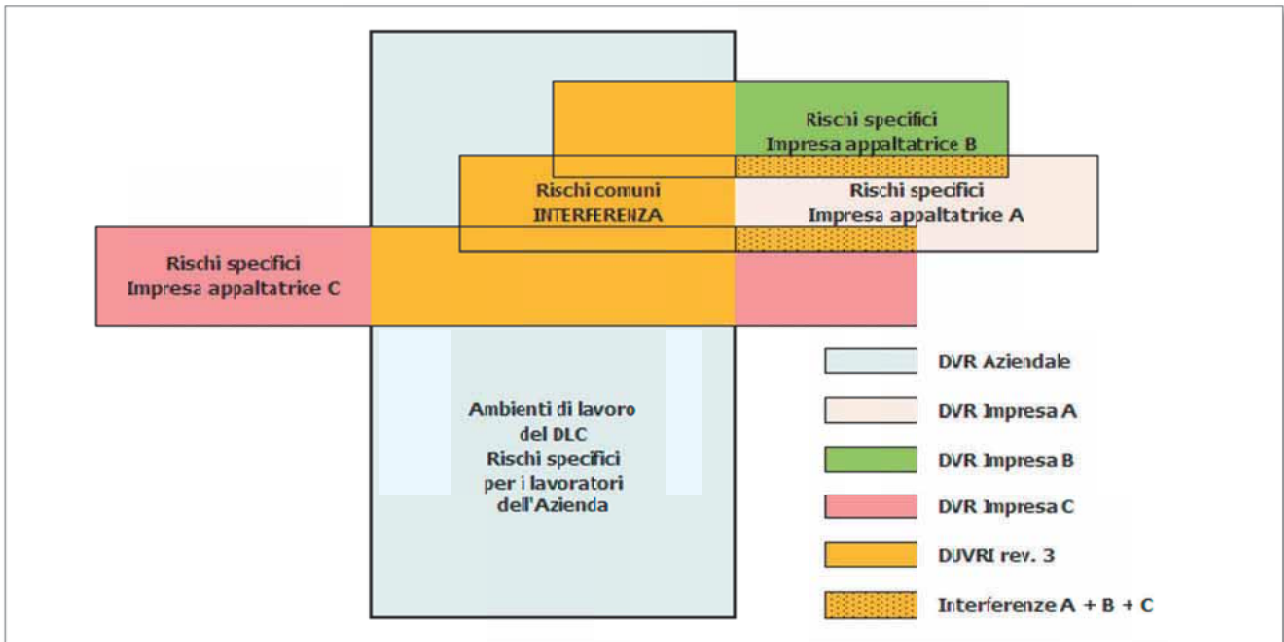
Rischi specifici
Impresa appaltatrice B

Rischi comuni
INTERFERENZA

Rischi specifici
Impresa appaltatrice A

Rischi specifici
Impresa appaltatrice C

Ambienti di lavoro
del DLC
Rischi specifici
per i lavoratori
dell'Azienda

DVR Aziendale

DVR Impresa A

DVR Impresa B

DVR Impresa C

DJVRI rev. 3

Interferenze A + B + C